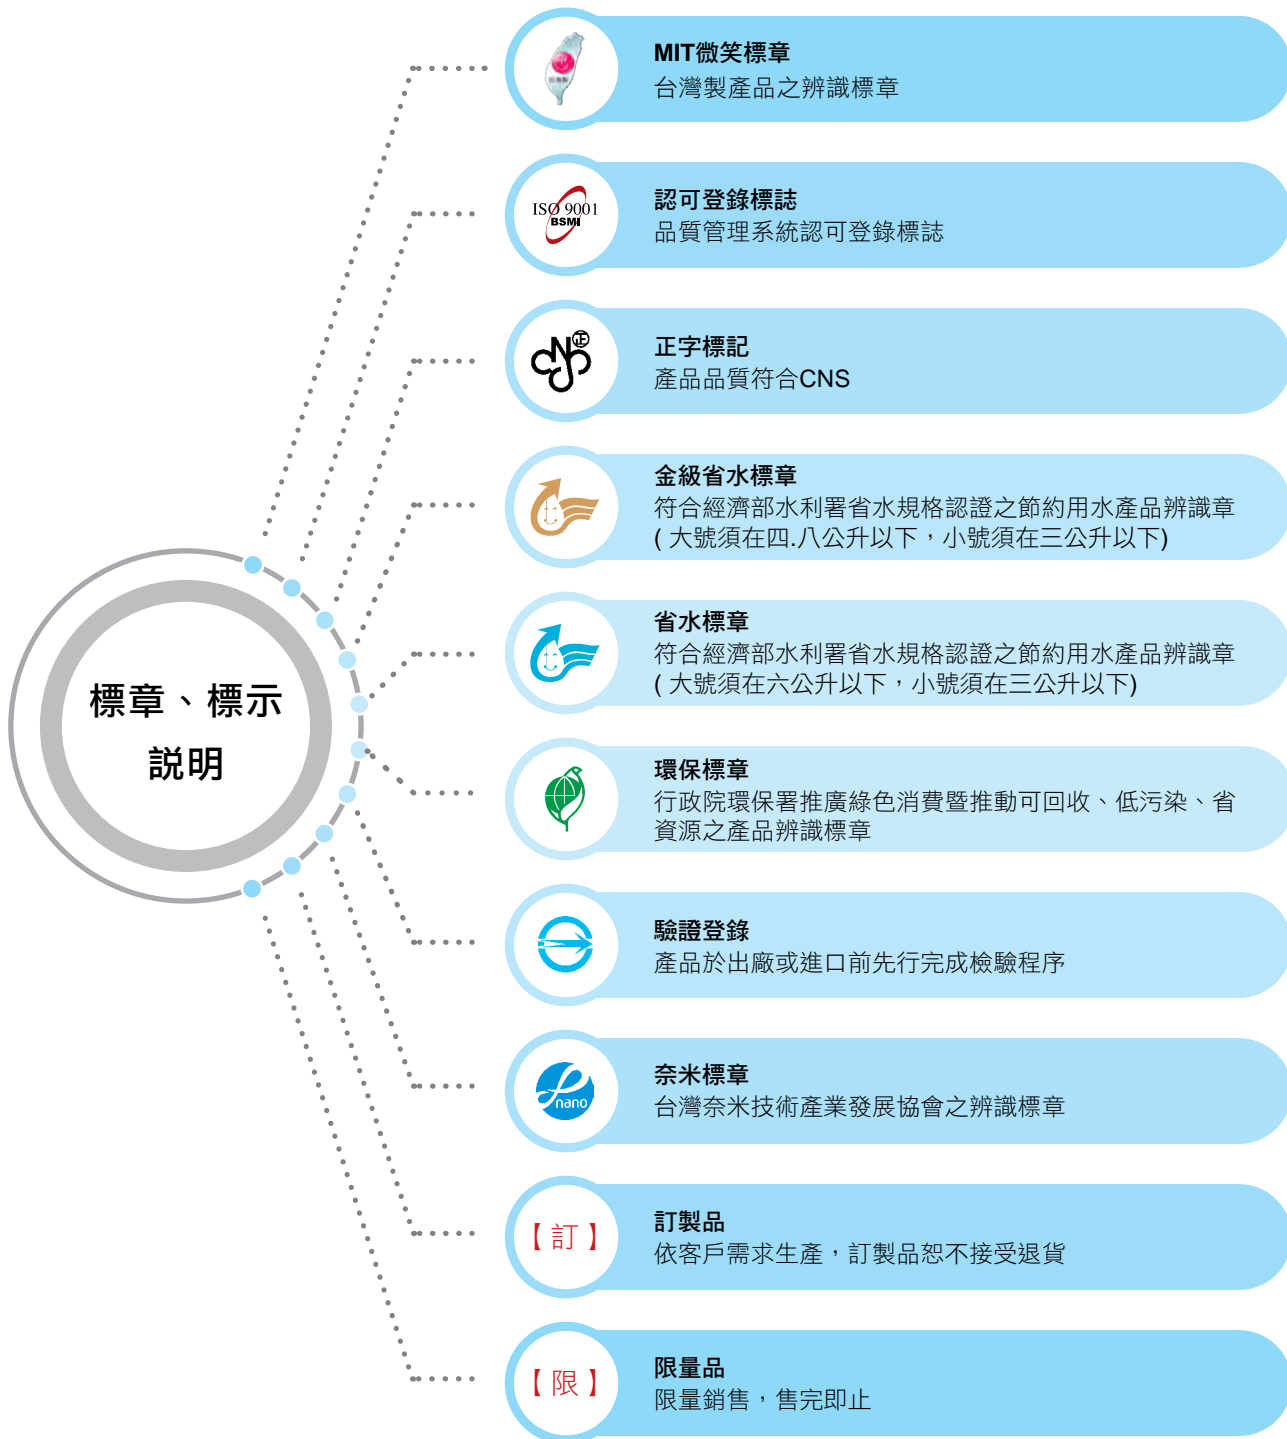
標章、標示說明

MIT微笑標章
台灣製產品之辨識標章

ISO 9001 BSMI
認可登錄標誌
品質管理系統認可登錄標誌

正字標記
產品品質符合CNS

金級省水標章
符合經濟部水利署省水規格認證之節約用水產品辨識章 ( 大號須在四.八公升以下，小號須在三公升以下)

省水標章
符合經濟部水利署省水規格認證之節約用水產品辨識章 ( 大號須在六公升以下，小號須在三公升以下)

環保標章
行政院環保署推廣綠色消費暨推動可回收、低污染、省資源之產品辨識標章

驗證登錄
產品於出廠或進口前先行完成檢驗程序

nano
奈米標章
台灣奈米技術產業發展協會之辨識標章

【訂】
訂製品
依客戶需求生產，訂製品恕不接受退貨

【限】
限量品
限量銷售，售完即止